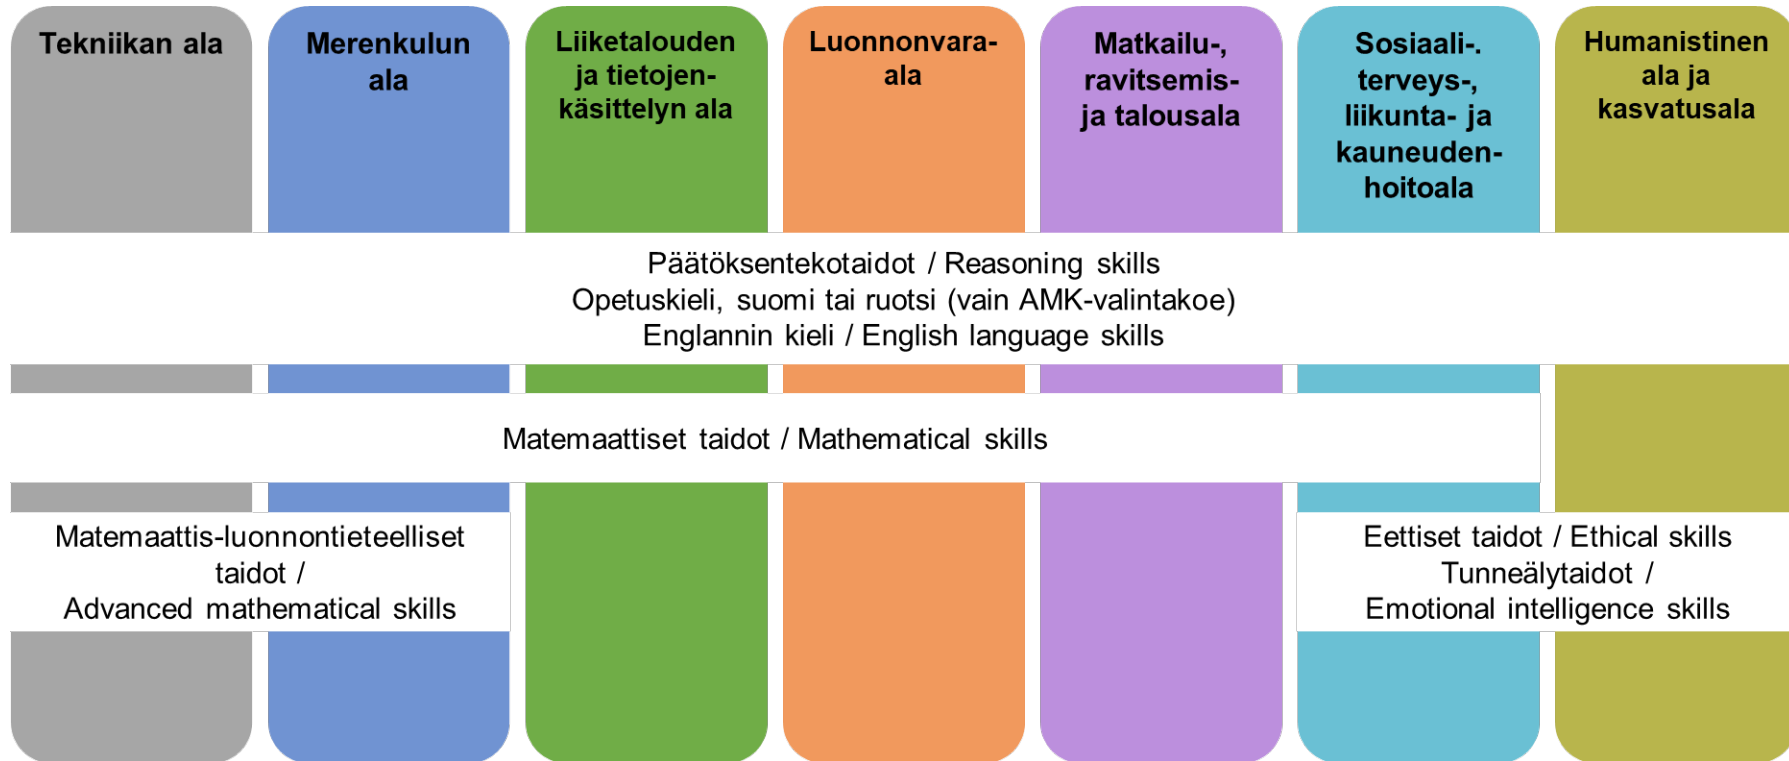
Tekniikan ala

Merenkulun ala

Liiketalouden ja tietojenkäsittelyn ala

Luonnonvaraala

Matkailu-, ravitsemis- ja talousala

Sosiaali-. terveys-, liikunta- ja kauneudenhoitoala

Humanistinen ala ja kasvatusala

Päätöksentekotaidot / Reasoning skills
Opetuskieli, suomi tai ruotsi (vain AMK-valintakoe)
Englannin kieli / English language skills

Matemaattiset taidot / Mathematical skills

Matemaattis-luonnontieteelliset taidot / Advanced mathematical skills

Eettiset taidot / Ethical skills
Tunneälytaidot / Emotional intelligence skills